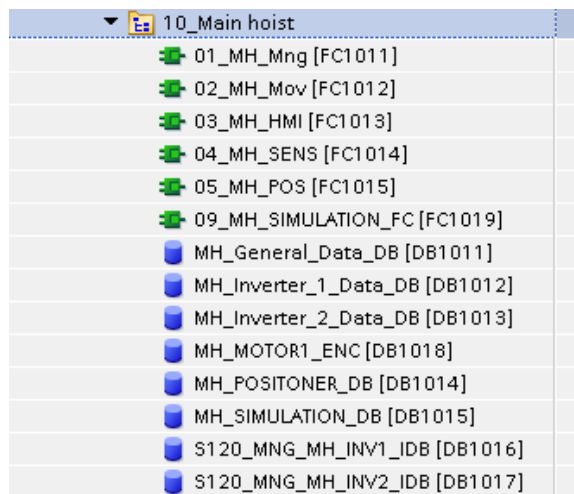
10_Main hoist
01_MH_Mng [FC1011]
02_MH_Mov [FC1012]
03_MH_HMI [FC1013]
04_MH_SENS [FC1014]
05_MH_POS [FC1015]
09_MH_SIMULATION_FC [FC1019]
MH_General_Data_DB [DB1011]
MH_Inverter_1_Data_DB [DB1012]
MH_Inverter_2_Data_DB [DB1013]
MH_MOTOR1_ENC [DB1018]
MH_POSITONER_DB [DB1014]
MH_SIMULATION_DB [DB1015]
S120_MNG_MH_INV1_IDB [DB1016]
S120_MNG_MH_INV2_IDB [DB1017]